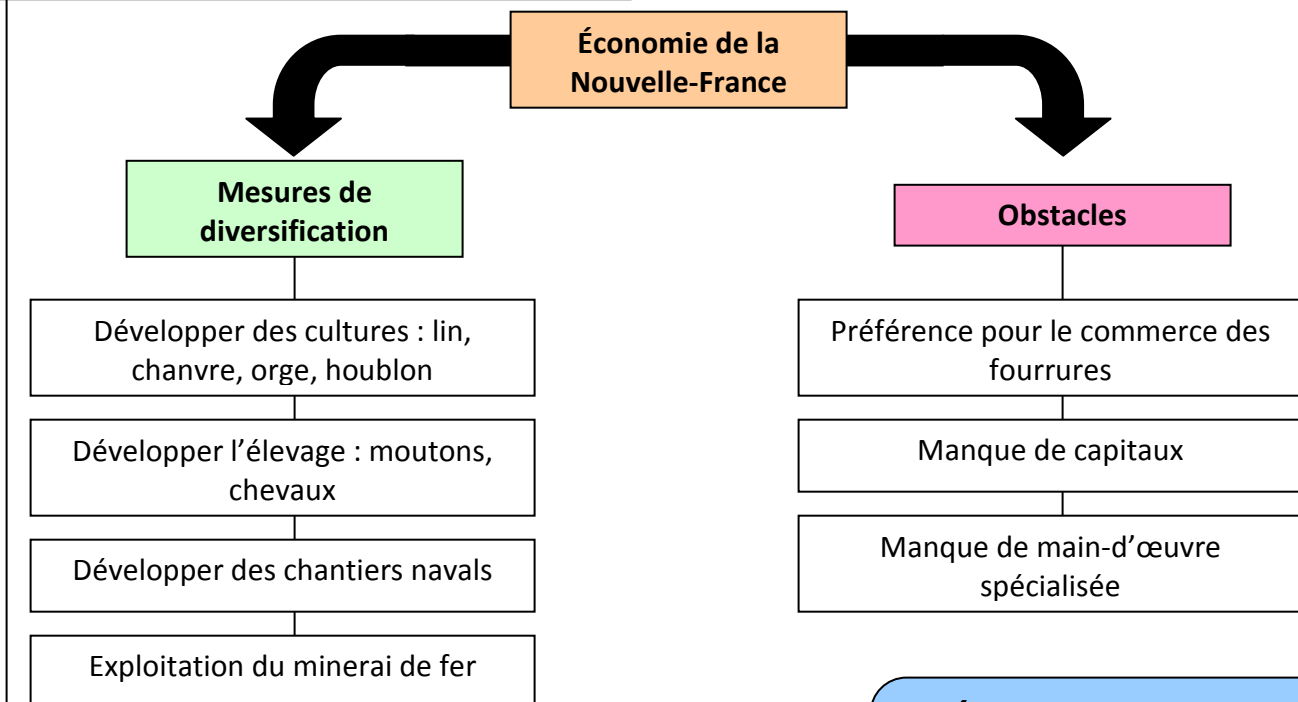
Économie de la Nouvelle-France

Mesures de diversification

Développer des cultures : lin, chanvre, orge, houblon

Développer l'élevage : moutons, chevaux

Développer des chantiers navals

Exploitation du minerai de fer

Obstacles

Préférence pour le commerce des fourrures

Manque de capitaux

Manque de main-d'œuvre spécialisée

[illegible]